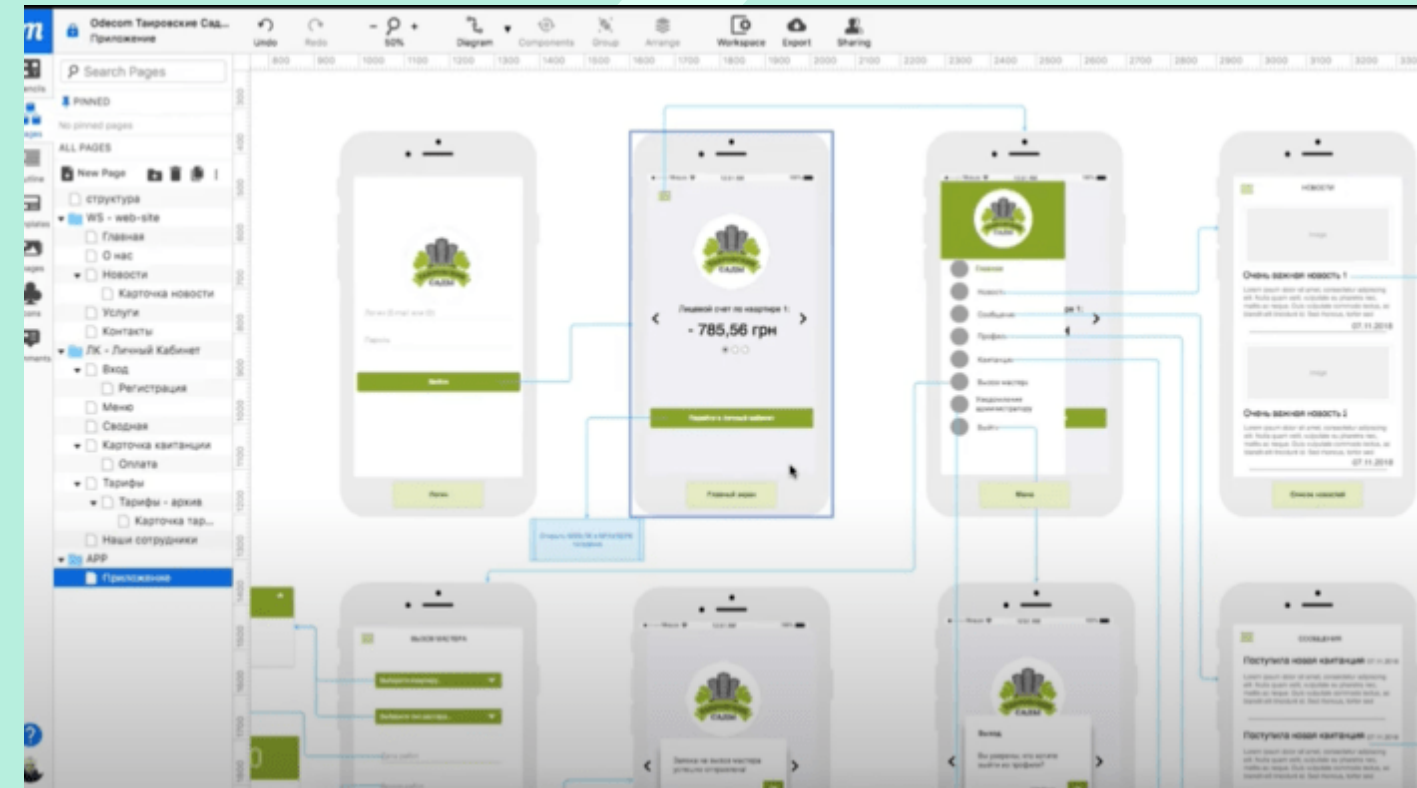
Odecom Таировские Сад... Приложение

Undo Redo 50% Diagram Components Group Arrange Workspace Export Sharing

Search Pages

PINNED

No pinned pages

ALL PAGES

New Page

структура
WS - web-site
Главная
О нас
Новости
Карточка новости
Услуги
Контакты
ЛК - Личный Кабинет
Вход
Регистрация
Меню
Сводная
Карточка квитанции
Оплата
Тарифы
Тарифы - архив
Карточка тар...
Наши сотрудники
APP
Приложение

800 900 1000 1100 1200 1300 1400 1500 1600 1700 1800 1900 2000 2100 2200 2300 2400 2500 2600 2700 2800 2900 3000 3100 3200 3300

САДЫ

Войти

Логин

Лицевой счет по квартире 1:

- 785,56 грн

Перейти в личный кабинет

Главный экран

Главная
Новости
Сообщения
Профиль
Контакты
Вызов мастера
Уведомление администратору
Выйти

Меню

НОВОСТИ

Очень важная новость 1

07.11.2018

Очень важная новость 2

07.11.2018

Список новостей

ВЫЗОВ МАСТЕРА

СООБЩЕНИЯ

Поступила новая квитанция

Поступила новая квитанция

Выход

Вы уверены, что хотите выйти из профиля?